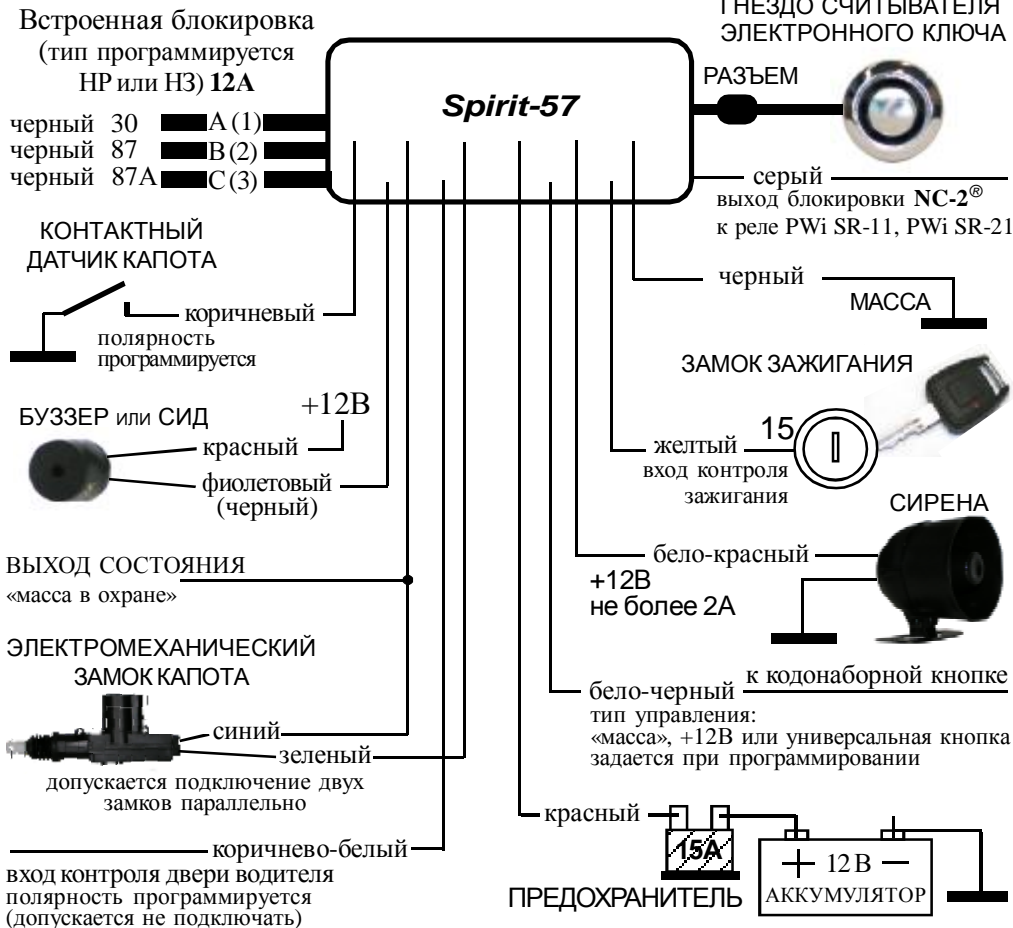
Встроенная блокировка (тип программируется НР или НЗ) **12А**

ГНЕЗДО СЧИТЫВАТЕЛЯ ЭЛЕКТРОННОГО КЛЮЧА

РАЗЪЕМ

Spirit-57

черный 30 А (1)
черный 87 В (2)
черный 87А С (3)

серый
выход блокировки **NC-2**®
к реле PWi SR-11, PWi SR-21

КОНТАКТНЫЙ ДАТЧИК КАПОТА

коричневый
полярность программируется

черный
МАССА

ЗАМОК ЗАЖИГАНИЯ

БУЗЗЕР или СИД

+12В

красный

фиолетовый (черный)

15

желтый
вход контроля зажигания

СИРЕНА

ВЫХОД СОСТОЯНИЯ
«масса в охране»

бело-красный
+12В
не более 2А

ЭЛЕКТРОМЕХАНИЧЕСКИЙ ЗАМОК КАПОТА

синий
зеленый
допускается подключение двух замков параллельно

к кодонаборной кнопке
бело-черный
тип управления:
«масса», +12В или универсальная кнопка задается при программировании

красный

15А

+ 12 В —
АККУМУЛЯТОР

коричнево-белый
вход контроля двери водителя
полярность программируется
(допускается не подключать)

ПРЕДОХРАНИТЕЛЬ